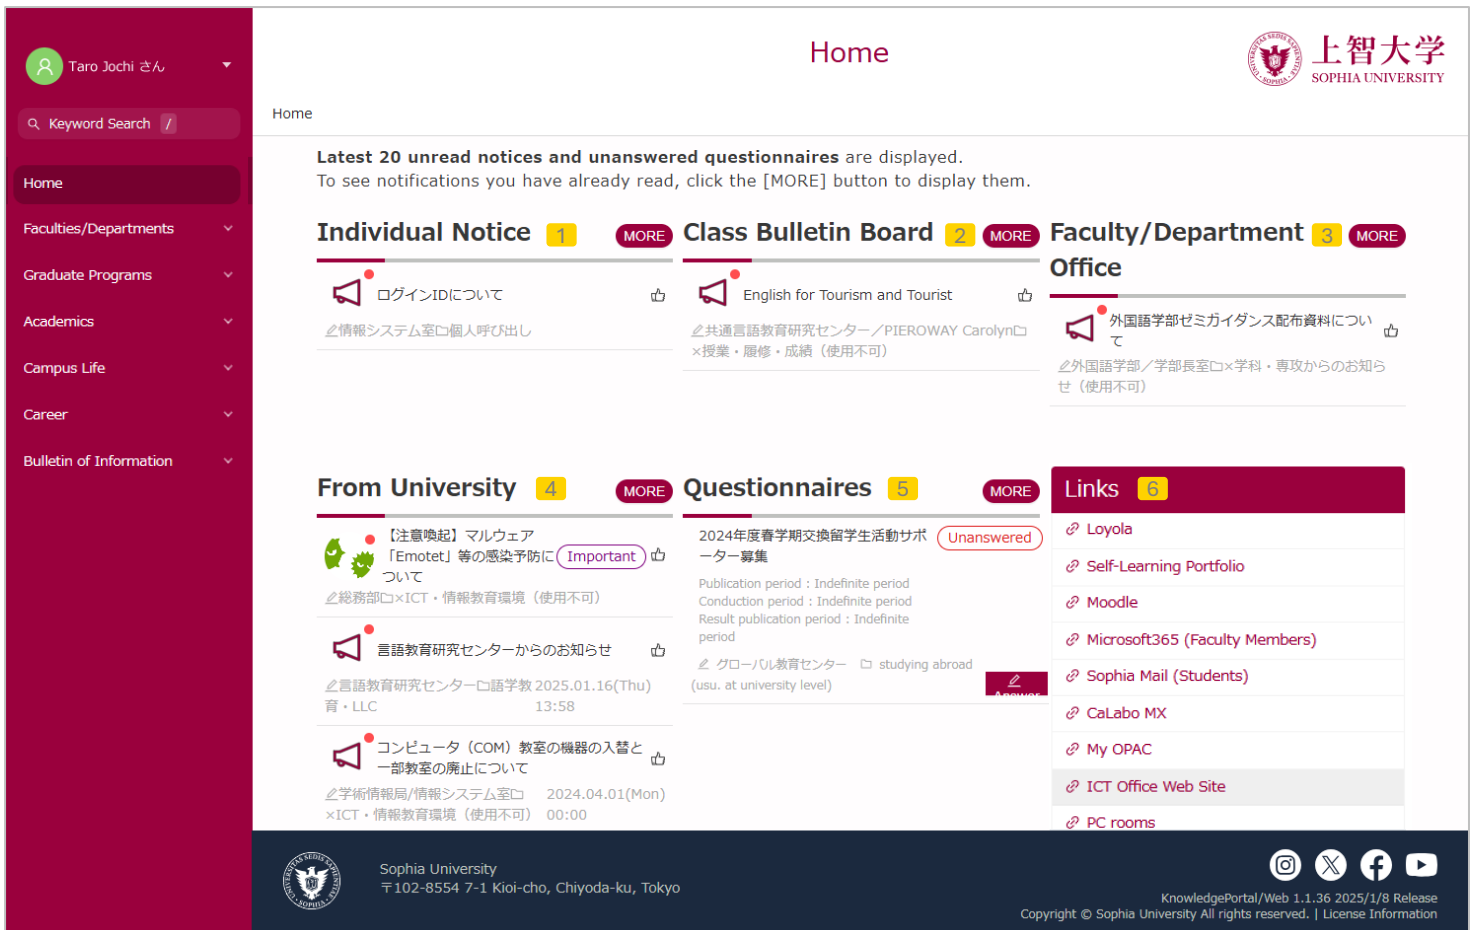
Taro Jochi さん

Keyword Search /

Home
Faculties/Departments
Graduate Programs
Academics
Campus Life
Career
Bulletin of Information

Home

上智大学
SOPHIA UNIVERSITY

Home

**Latest 20 unread notices and unanswered questionnaires** are displayed.
To see notifications you have already read, click the [MORE] button to display them.

Individual Notice 1 MORE

ログインIDについて
情報システム室個人呼び出し

Class Bulletin Board 2 MORE

English for Tourism and Tourist
共通言語教育研究センター／PIEROWAY Carolyn ×授業・履修・成績（使用不可）

Faculty/Department Office 3 MORE

外国語学部ゼミガイダンス配布資料について
外国語学部／学部長室×学科・専攻からのお知らせ（使用不可）

From University 4 MORE

【注意喚起】マルウェア「Emotet」等の感染予防について Important
総務部×ICT・情報教育環境（使用不可）

言語教育研究センターからのお知らせ
言語教育研究センター語学教育・LLC 2025.01.16(Thu) 13:58

コンピュータ（COM）教室の機器の入替と一部教室の廃止について
学術情報局/情報システム室×ICT・情報教育環境（使用不可） 2024.04.01(Mon) 00:00

Questionnaires 5 MORE

2024年度春学期交換留学生活動サポーター募集 Unanswered
Publication period：Indefinite period
Conduction period：Indefinite period
Result publication period：Indefinite period
グローバル教育センター studying abroad (usu. at university level)
Answer

Links 6
Loyola
Self-Learning Portfolio
Moodle
Microsoft365 (Faculty Members)
Sophia Mail (Students)
CaLabo MX
My OPAC
ICT Office Web Site
PC rooms

Sophia University
〒102-8554 7-1 Kioi-cho, Chiyoda-ku, Tokyo

KnowledgePortal/Web 1.1.36 2025/1/8 Release
Copyright © Sophia University All rights reserved. | License Information